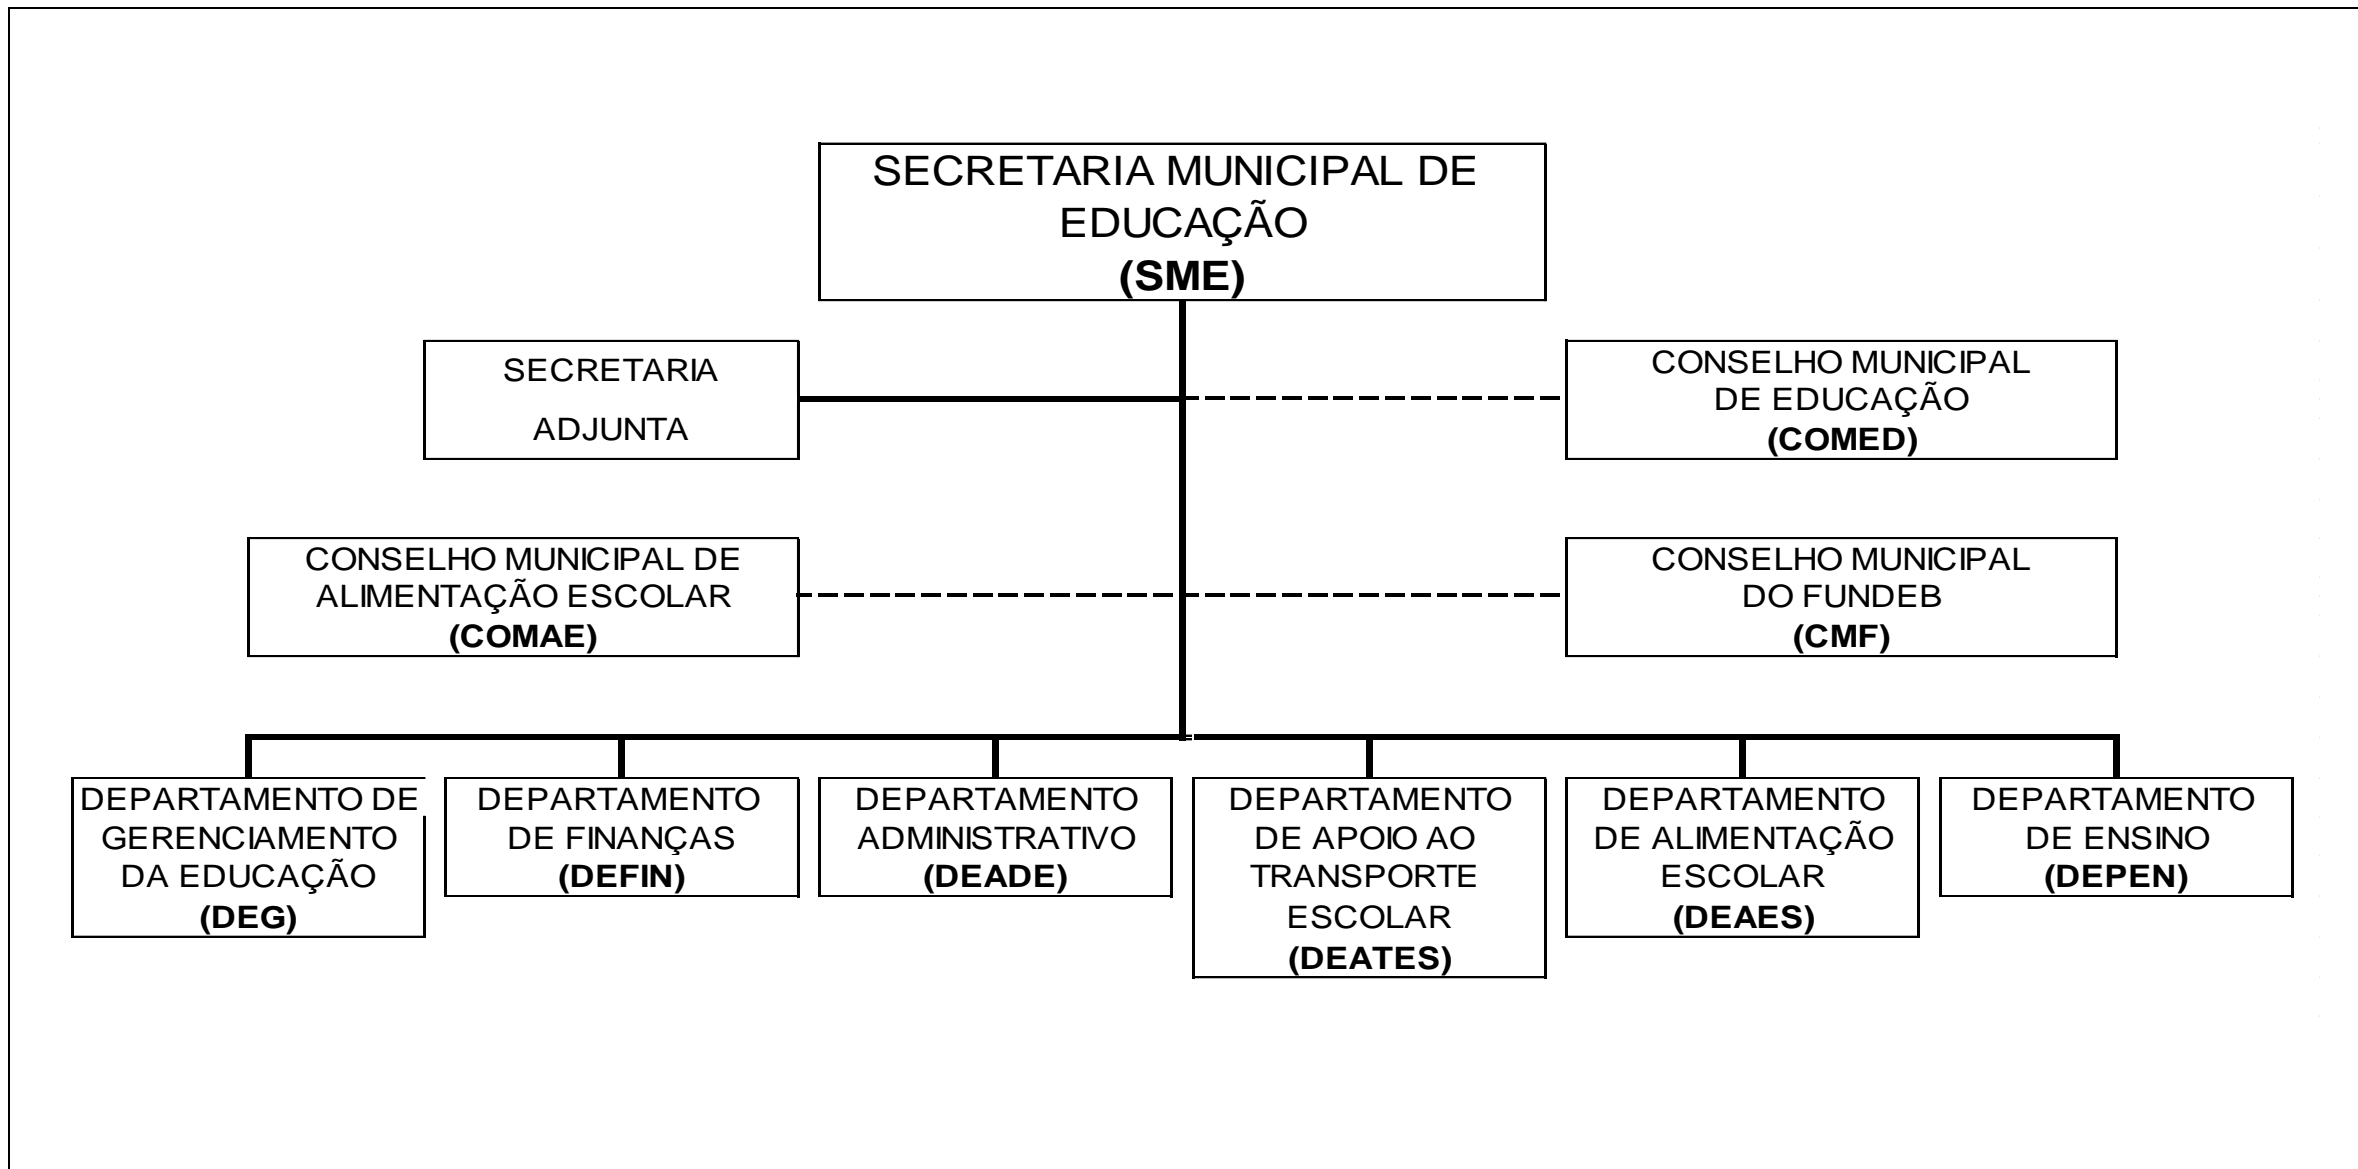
SECRETARIA MUNICIPAL DE EDUCAÇÃO
**(SME)**

SECRETARIA
ADJUNTA

CONSELHO MUNICIPAL DE EDUCAÇÃO
**(COMED)**

CONSELHO MUNICIPAL DE ALIMENTAÇÃO ESCOLAR
**(COMAE)**

CONSELHO MUNICIPAL DO FUNDEB
**(CMF)**

DEPARTAMENTO DE GERENCIAMENTO DA EDUCAÇÃO
**(DEG)**

DEPARTAMENTO DE FINANÇAS
**(DEFIN)**

DEPARTAMENTO ADMINISTRATIVO
**(DEADE)**

DEPARTAMENTO DE APOIO AO TRANSPORTE ESCOLAR
**(DEATES)**

DEPARTAMENTO DE ALIMENTAÇÃO ESCOLAR
**(DEAES)**

DEPARTAMENTO DE ENSINO
**(DEPEN)**